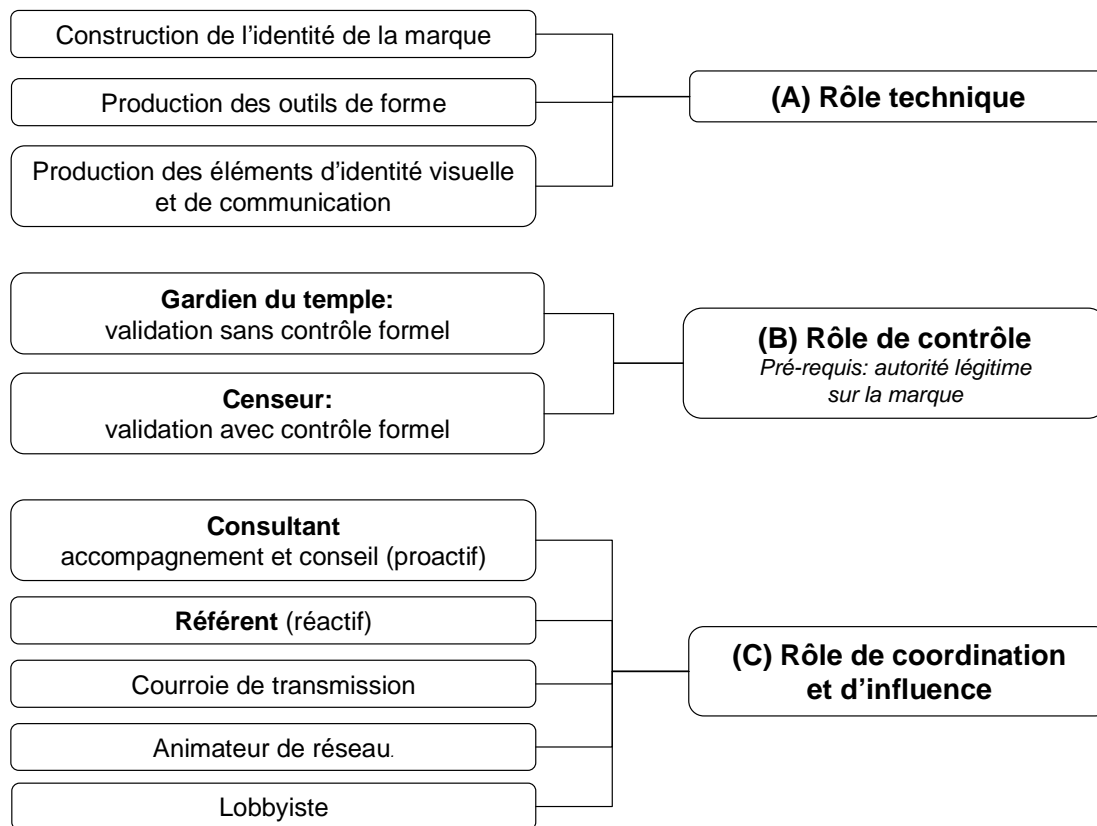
Construction de l’identité de la marque

Production des outils de forme

Production des éléments d’identité visuelle et de communication

**(A) Rôle technique**

**Gardien du temple:**
validation sans contrôle formel

**Censeur:**
validation avec contrôle formel

**(B) Rôle de contrôle**
*Pré-requis: autorité légitime sur la marque*

**Consultant**
accompagnement et conseil (proactif)

**Référent** (réactif)

Courroie de transmission

Animateur de réseau.

Lobbyiste

**(C) Rôle de coordination et d’influence**